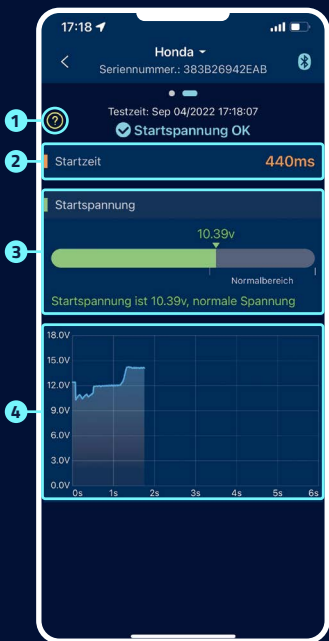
17:18

Honda
Seriennummer.: 383B26942EAB

Testzeit: Sep 04/2022 17:18:07
Startspannung OK

1
?

2
Startzeit
440ms

3
Startspannung
10.39v
Normalbereich
Startspannung ist 10.39v, normale Spannung

4
18.0V
15.0V
12.0V
9.0V
6.0V
3.0V
0.0V
0s
1s
2s
3s
4s
5s
6s